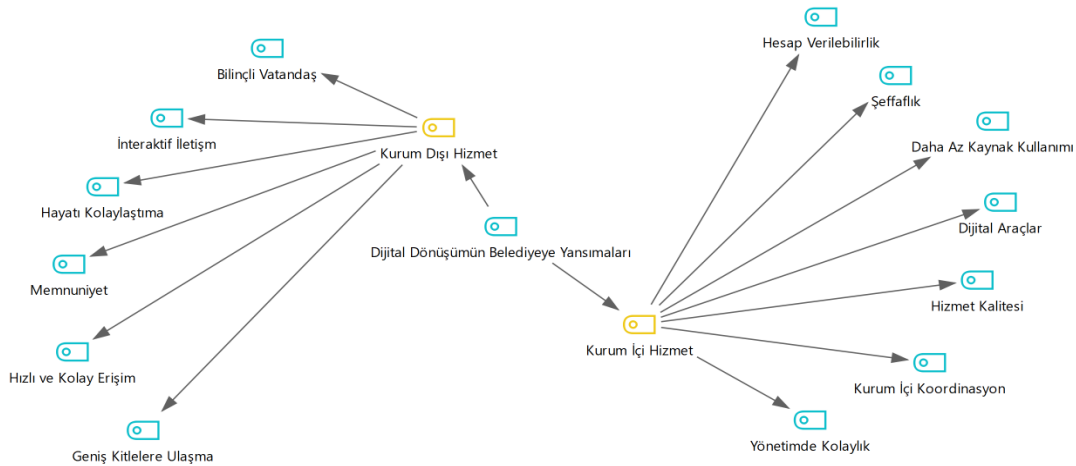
Bilinçli Vatandaş

İnteraktif İletişim

Kurum Dışı Hizmet

Hayatı Kolaylaştıma

Memnuniyet

Hızlı ve Kolay Erişim

Geniş Kitlelere Ulaşma

Dijital Dönüşümün Belediyeye Yansımaları

Hesap Verilebilirlik

Şeffaflık

Daha Az Kaynak Kullanımı

Dijital Araçlar

Hizmet Kalitesi

Kurum İçi Hizmet

Kurum İçi Koordinasyon

Yönetimde Kolaylık